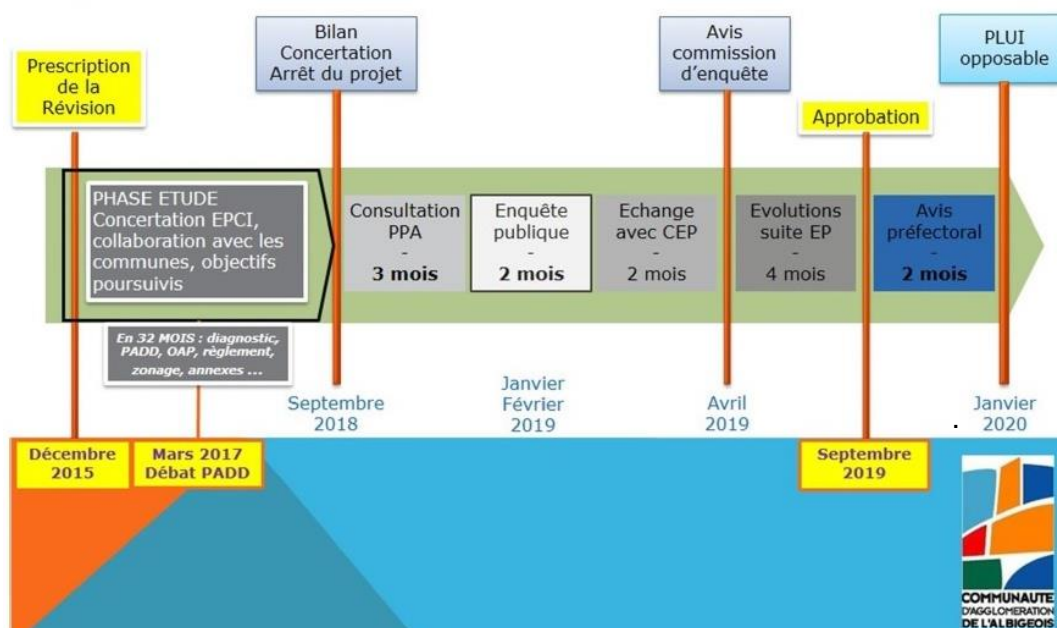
Prescription de la Révision

Bilan Concertation Arrêt du projet

Avis commission d'enquête

Approbation

PLUI opposable

PHASE ETUDE Concertation EPCI, collaboration avec les communes, objectifs poursuivis

Consultation PPA - 3 mois

Enquête publique - 2 mois

Echange avec CEP - 2 mois

Evolutions suite EP - 4 mois

Avis préfectoral - 2 mois

En 32 MOIS : diagnostic, PADD, OAP, règlement, zonage, annexes ...

Septembre 2018

Janvier Février 2019

Avril 2019

Janvier 2020

Décembre 2015

Mars 2017 Débat PADD

Septembre 2019

COMMUNAUTE D'AGGLOMERATION DE L'ALBIGEOIS